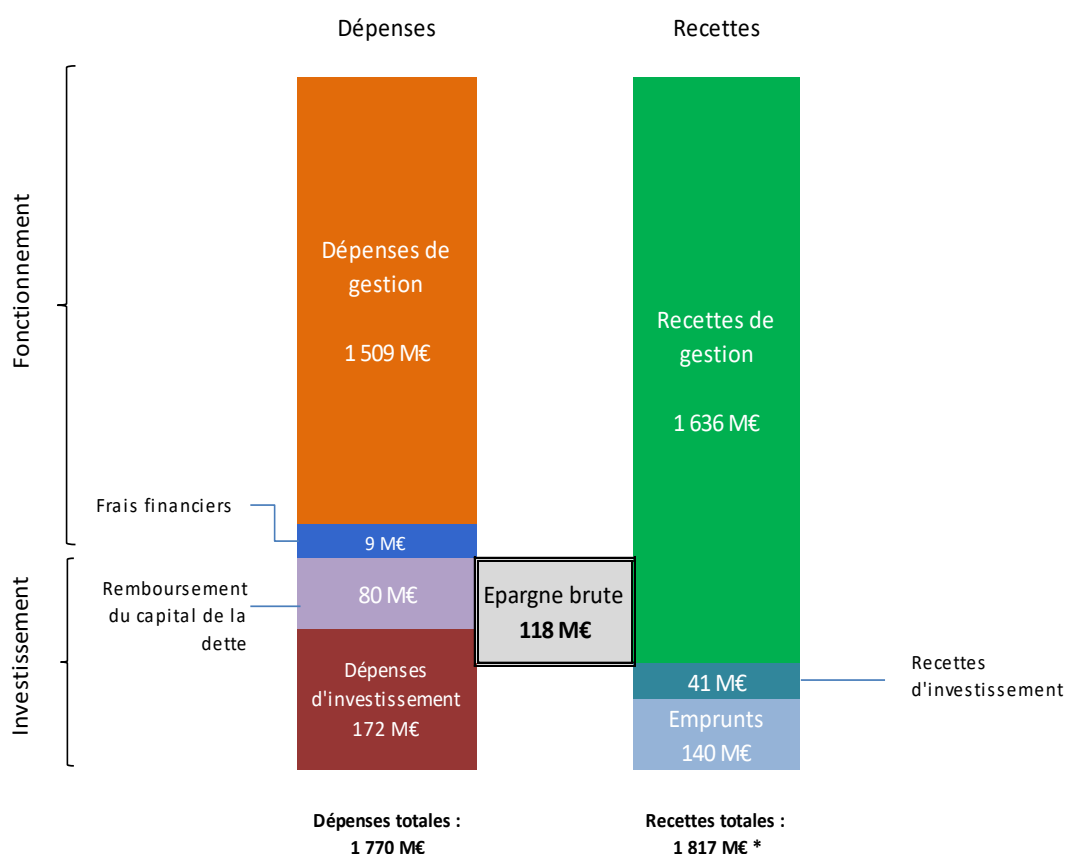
Dépenses

Recettes

Fonctionnement

Investissement

Dépenses de gestion

1 509 M€

Frais financiers

9 M€

Remboursement du capital de la dette

80 M€

Dépenses d'investissement 172 M€

Epargne brute
118 M€

Recettes de gestion

1 636 M€

41 M€

Recettes d'investissement

Emprunts
140 M€

Dépenses totales :
1 770 M€

Recettes totales :
1 817 M€ *